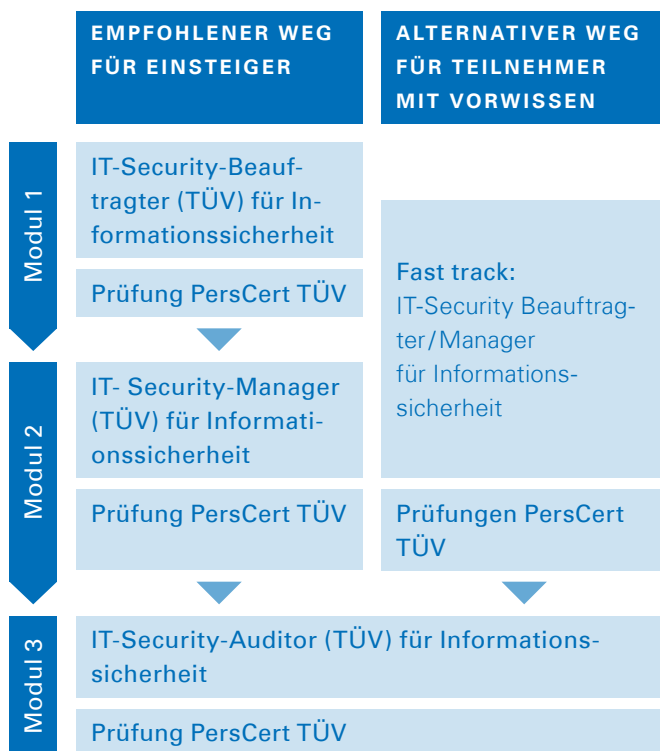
EMPFOHLENER WEG FÜR EINSTEIGER

ALTERNATIVER WEG FÜR TEILNEHMER MIT VORWISSEN

Modul 1

IT-Security-Beauftragter (TÜV) für Informationssicherheit

Prüfung PersCert TÜV

Fast track:
IT-Security Beauftragter/Manager für Informationssicherheit

Modul 2

IT- Security-Manager (TÜV) für Informationssicherheit

Prüfung PersCert TÜV

Prüfungen PersCert TÜV

Modul 3

IT-Security-Auditor (TÜV) für Informationssicherheit

Prüfung PersCert TÜV